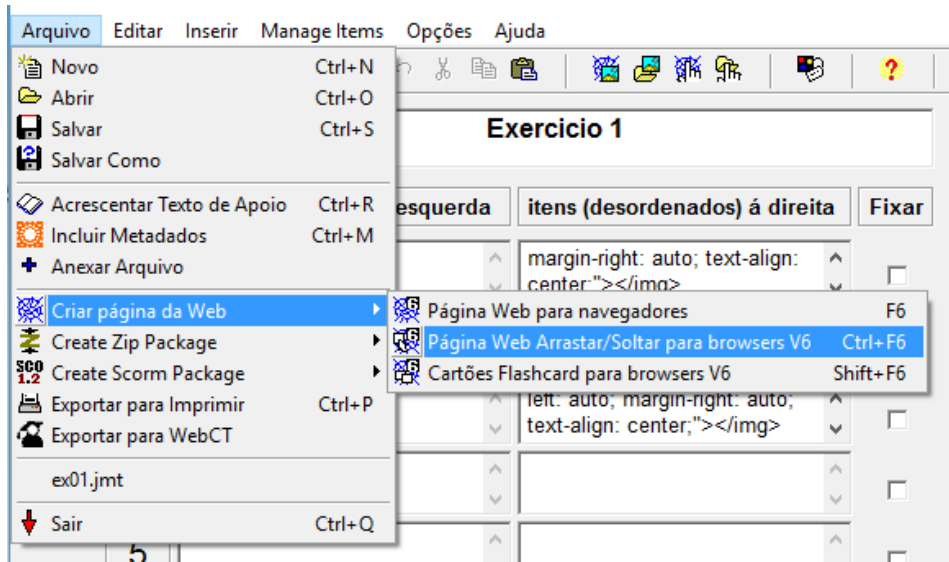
Arquivo Editar Inserir Manage Items Opções Ajuda

Novo Ctrl+N
Abrir Ctrl+O
Salvar Ctrl+S
Salvar Como

Acrescentar Texto de Apoio Ctrl+R
Incluir Metadados Ctrl+M
Anexar Arquivo

Criar página da Web
Create Zip Package
Create Scorm Package
Exportar para Imprimir Ctrl+P
Exportar para WebCT

ex01.jmt

Sair Ctrl+Q

Página Web para navegadores F6
Página Web Arrastar/Soltar para browsers V6 Ctrl+F6
Cartões Flashcard para browsers V6 Shift+F6

Exercicio 1

esquerda | itens (desordenados) á direita | Fixar

margin-right: auto; text-align: center;"></img>

left: auto; margin-right: auto; text-align: center;"></img>

5